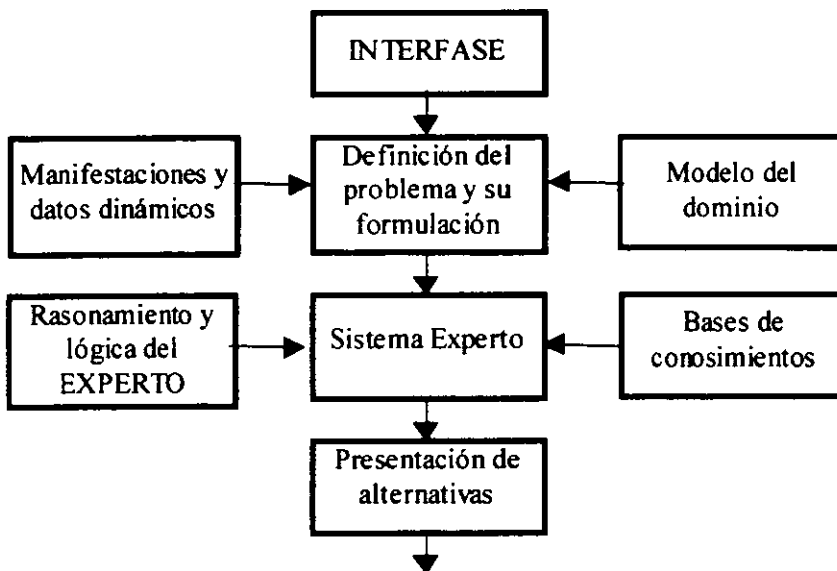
INTERFASE

Manifestaciones y datos dinámicos

Definición del problema y su formulación

Modelo del dominio

Rasonamiento y lógica del EXPERTO

Sistema Experto

Bases de conosimientos

Presentación de alternativas